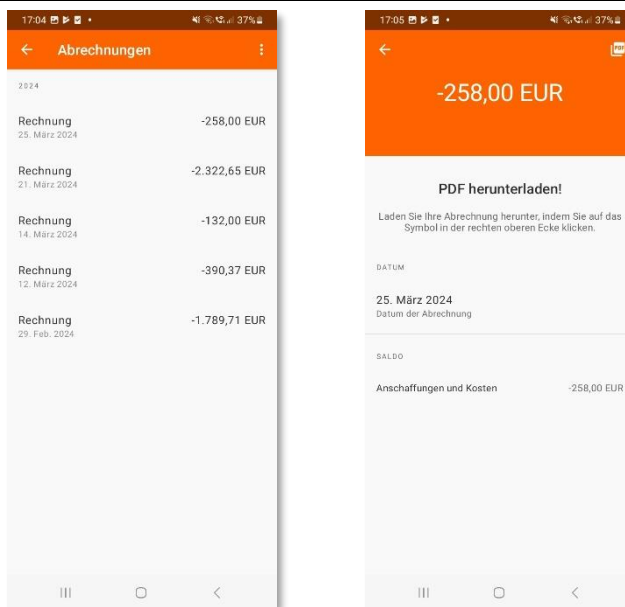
17:04 37%

Abrechnungen

2024

Rechnung
25. März 2024
-258,00 EUR

Rechnung
21. März 2024
-2.322,65 EUR

Rechnung
14. März 2024
-132,00 EUR

Rechnung
12. März 2024
-390,37 EUR

Rechnung
29. Feb. 2024
-1.789,71 EUR

17:05 37%

PDF

-258,00 EUR

PDF herunterladen!

Laden Sie Ihre Abrechnung herunter, indem Sie auf das Symbol in der rechten oberen Ecke klicken.

DATUM

25. März 2024
Datum der Abrechnung

SALDO

Anschaffungen und Kosten
-258,00 EUR